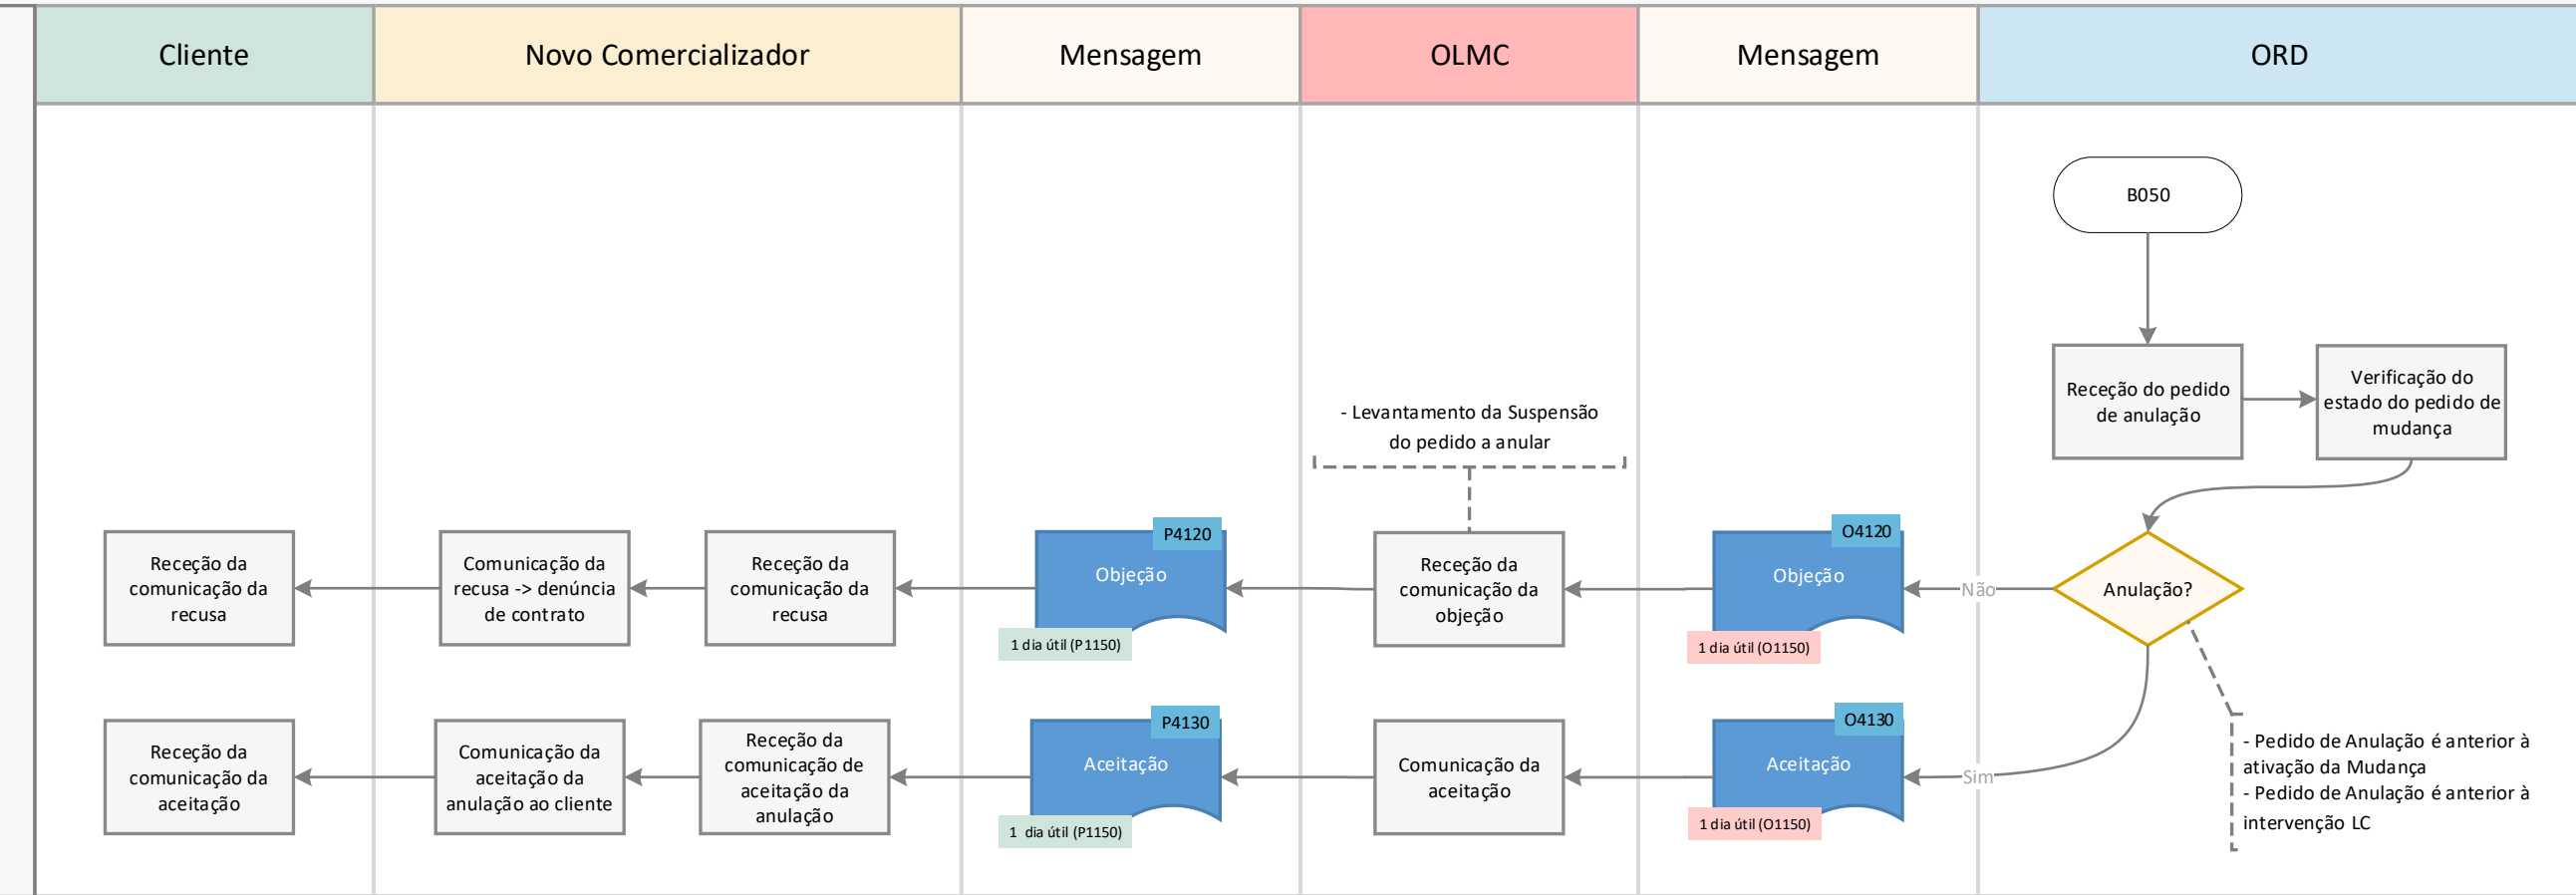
Cliente | Novo Comercializador | Mensagem | OLMC | Mensagem | ORD

B050

Receção do pedido de anulação

Verificação do estado do pedido de mudança

- Levantamento da Suspensão do pedido a anular

Anulação?

Não

Sim

- Pedido de Anulação é anterior à ativação da Mudança
- Pedido de Anulação é anterior à intervenção LC

O4120
Objeção
1 dia útil (O1150)

O4130
Aceitação
1 dia útil (O1150)

Receção da comunicação da objeção

Comunicação da aceitação

P4120
Objeção
1 dia útil (P1150)

P4130
Aceitação
1 dia útil (P1150)

Receção da comunicação da recusa

Comunicação da recusa -> denúncia de contrato

Receção da comunicação de aceitação da anulação

Comunicação da aceitação da anulação ao cliente

Receção da comunicação da recusa

Receção da comunicação da aceitação